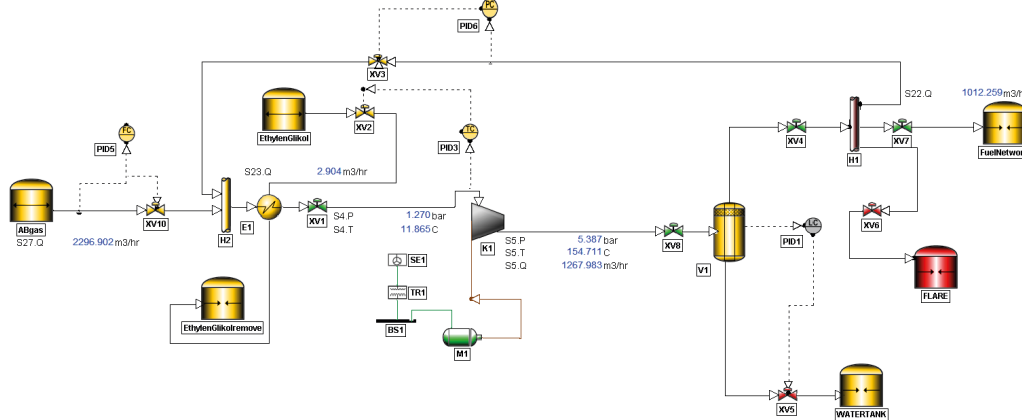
PC
PID6
XV3
S22.Q
1012.259 m3/hr
EthylenGlikol
XV2
XV4
H1
XV7
FuelNetwork
FC
PID5
TC
PID3
S23.Q
2.904 m3/hr
ABgas
S27.Q
2296.902 m3/hr
XV10
H2
E1
XV1
S4.P
S4.T
1.270 bar
11.865 C
K1
S5.P
S5.T
S5.Q
5.387 bar
154.711 C
1267.983 m3/hr
XV8
V1
LC
PID1
XV6
FLARE
SE1
TR1
BS1
M1
EthylenGlikolremove
XV5
WATERTANK